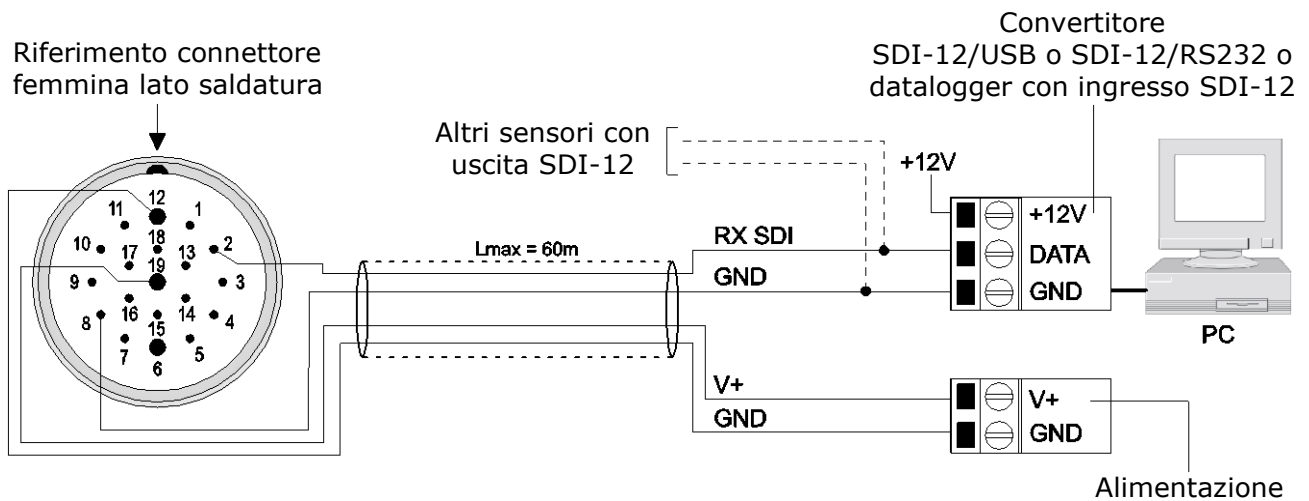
Riferimento connettore femmina lato saldatura

12
11
1
18
10
17
13
2
19
9
3
16
14
8
15
4
7
6
5

Altri sensori con uscita SDI-12

Lmax = 60m

RX SDI
GND
V+
GND

Convertitore SDI-12/USB o SDI-12/RS232 o datalogger con ingresso SDI-12

+12V
+12V
DATA
GND

PC

V+
GND

Alimentazione